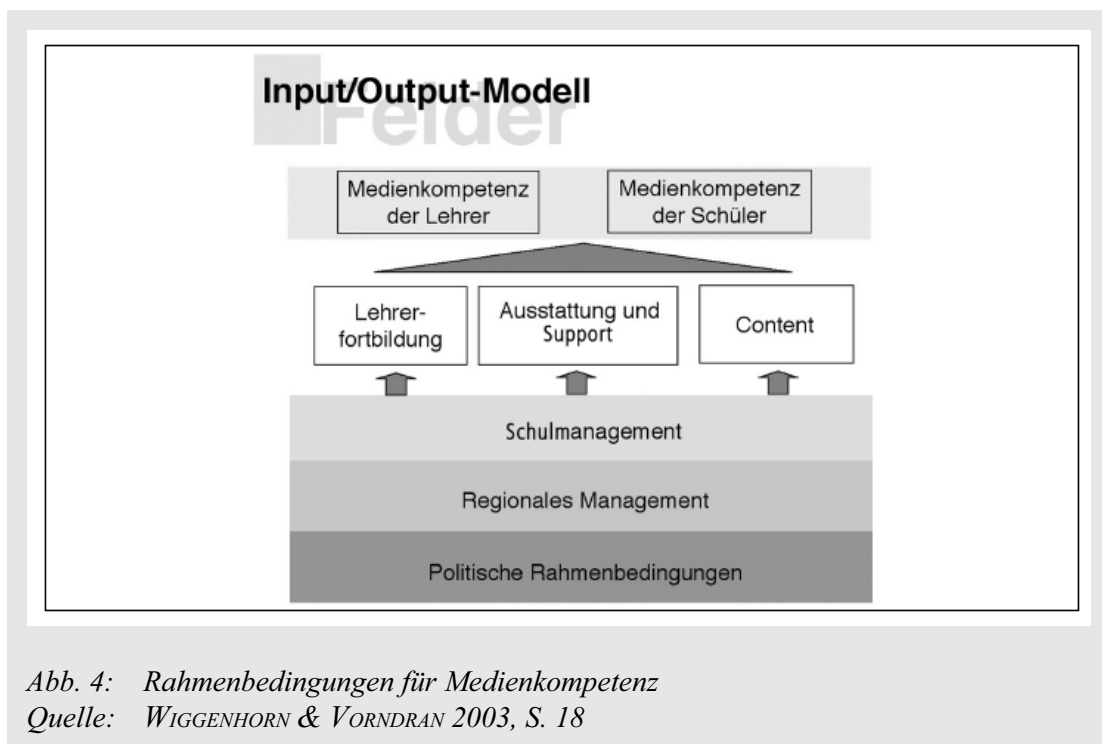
Input/Output-Modell

Felder

Medienkompetenz der Lehrer

Medienkompetenz der Schüler

Lehrerfortbildung

Ausstattung und Support

Content

Schulmanagement

Regionales Management

Politische Rahmenbedingungen

Abb. 4: Rahmenbedingungen für Medienkompetenz
Quelle: WIGGENHORN & VORNDRAN 2003, S. 18